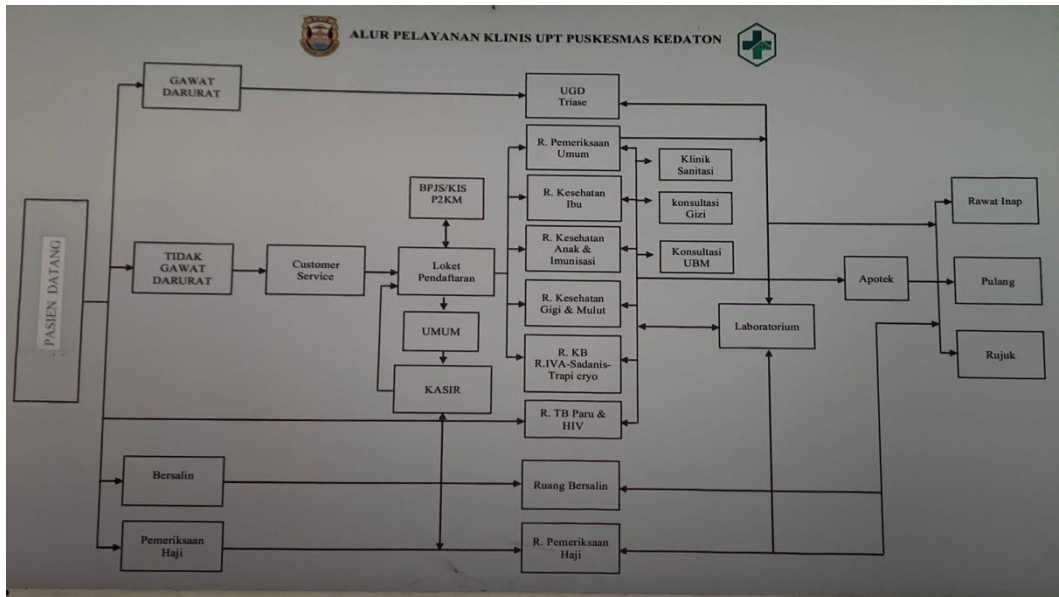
ALUR PELAYANAN KLINIS UPT PUSKESMAS KEDATON

PASIEN DATANG

GAWAT DARURAT

TIDAK GAWAT DARURAT

Customer Service

BPJS/KIS P2KM

Loket Pendaftaran

UMUM

KASIR

Bersalin

Pemeriksaan Haji

UGD Triase

R. Pemeriksaan Umum

R. Kesehatan Ibu

R. Kesehatan Anak & Imunisasi

R. Kesehatan Gigi & Mulut

R. KB R.IVA-Sadanis-Trapi cryo

R. TB Paru & HIV

Ruang Bersalin

R. Pemeriksaan Haji

Klinik Sanitasi

konsultasi Gizi

Konsultasi UBM

Laboratorium

Apotek

Rawat Inap

Pulang

Rujuk